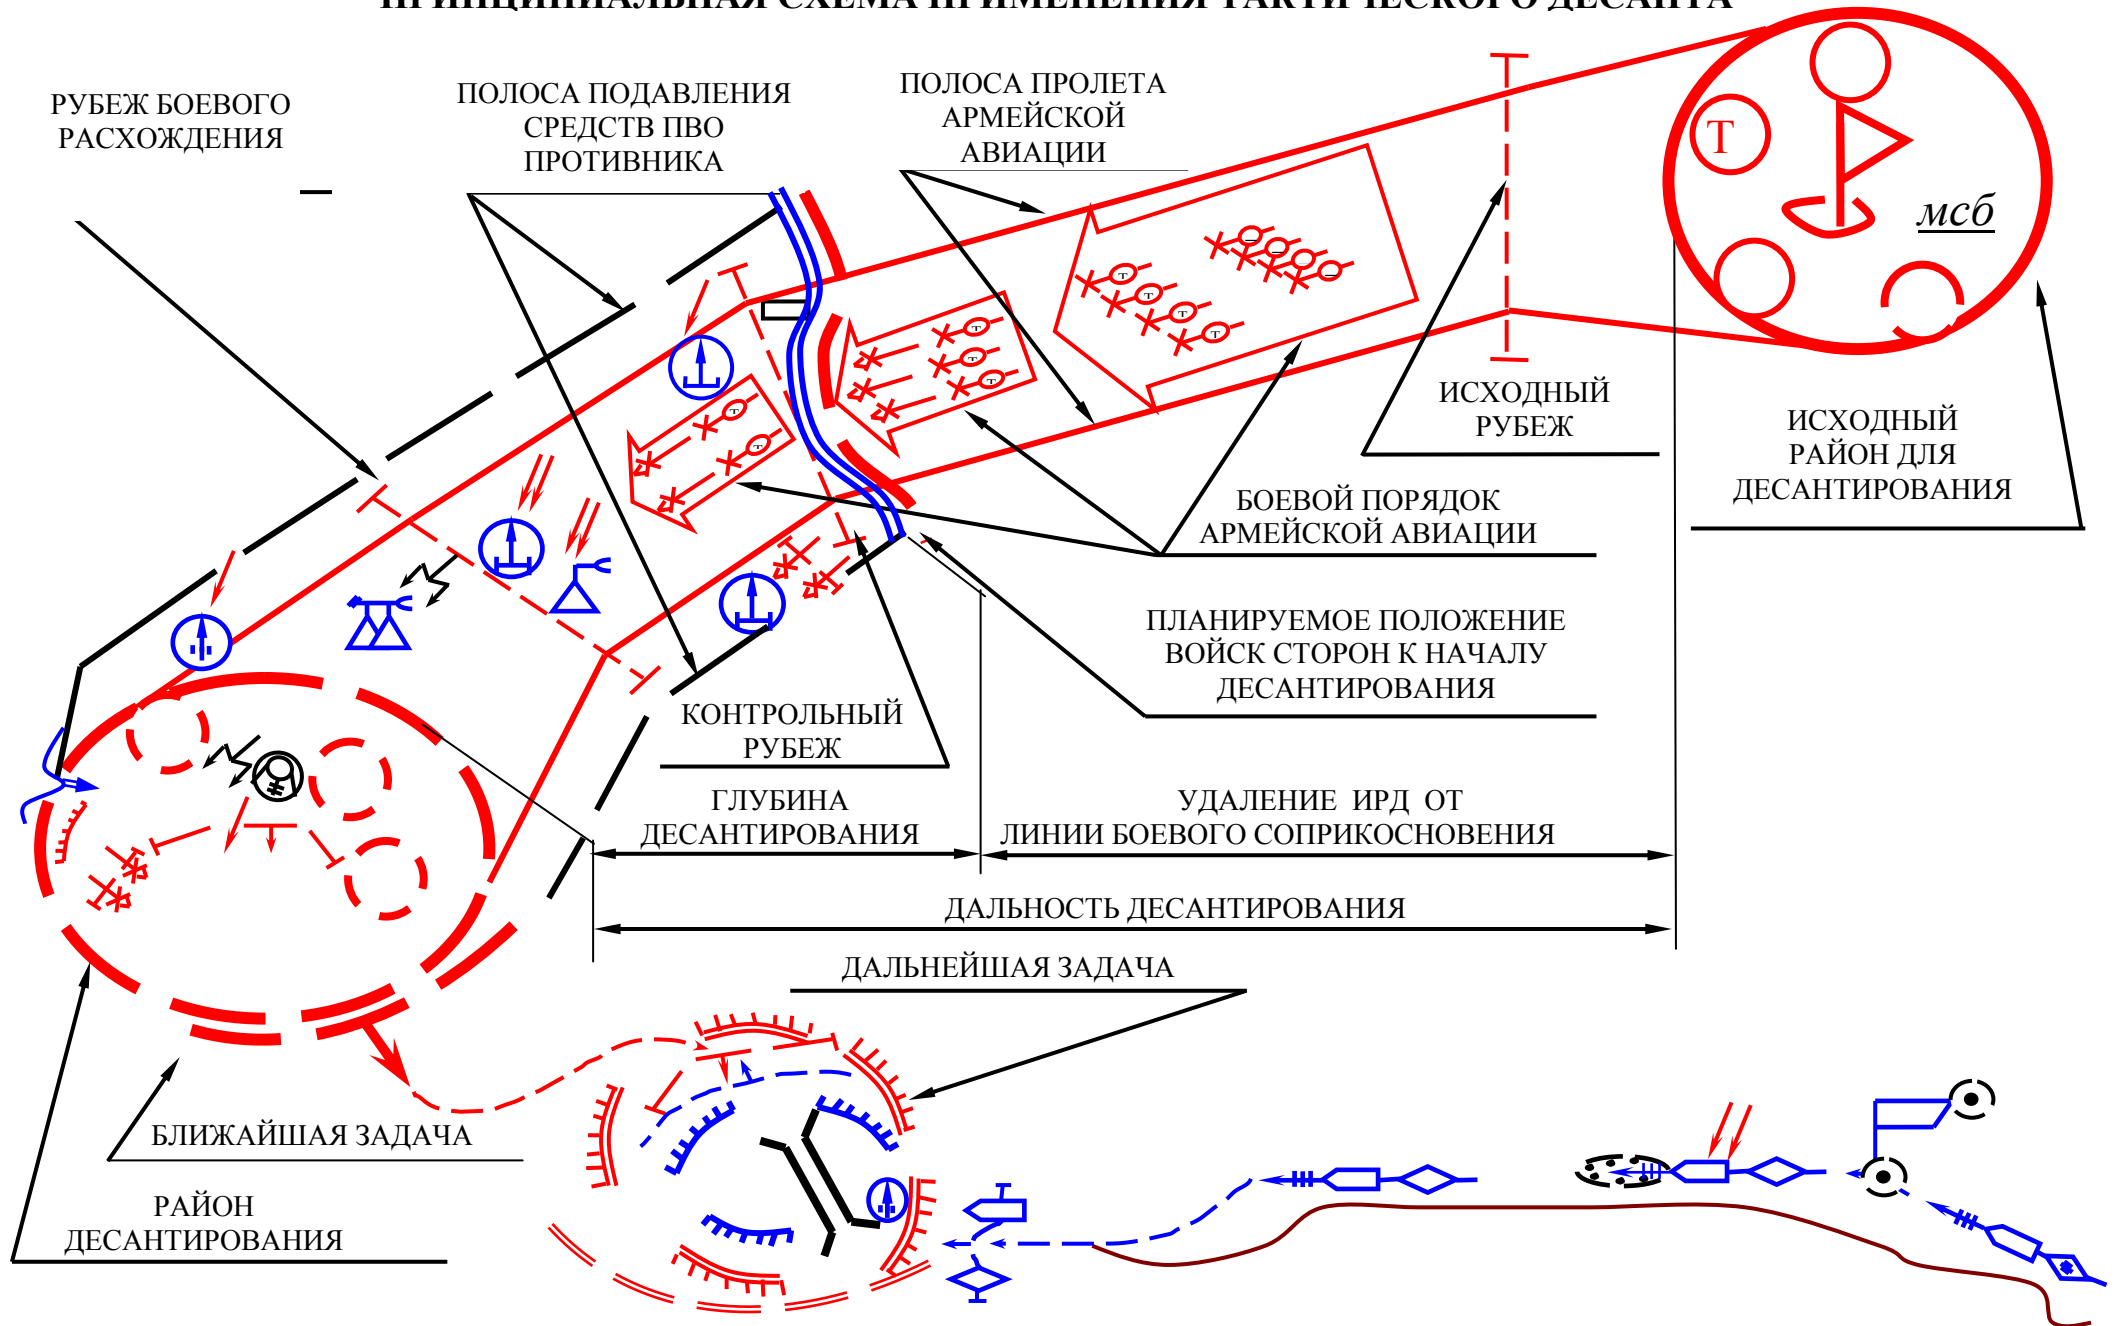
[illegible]

РУБЕЖ БОЕВОГО РАСХОЖДЕНИЯ

ПОЛОСА ПОДАВЛЕНИЯ СРЕДСТВ ПВО ПРОТИВНИКА

ПОЛОСА ПРОЛЕТА АРМЕЙСКОЙ АВИАЦИИ

Т

мсб

ИСХОДНЫЙ РУБЕЖ

ИСХОДНЫЙ РАЙОН ДЛЯ ДЕСАНТИРОВАНИЯ

БОЕВОЙ ПОРЯДОК АРМЕЙСКОЙ АВИАЦИИ

ПЛАНИРУЕМОЕ ПОЛОЖЕНИЕ ВОЙСК СТОРОН К НАЧАЛУ ДЕСАНТИРОВАНИЯ

КОНТРОЛЬНЫЙ РУБЕЖ

ГЛУБИНА ДЕСАНТИРОВАНИЯ

УДАЛЕНИЕ ИРД ОТ ЛИНИИ БОЕВОГО СОПРИКОСНОВЕНИЯ

ДАЛЬНОСТЬ ДЕСАНТИРОВАНИЯ

ДАЛЬНЕЙШАЯ ЗАДАЧА

БЛИЖАЙШАЯ ЗАДАЧА

РАЙОН ДЕСАНТИРОВАНИЯ